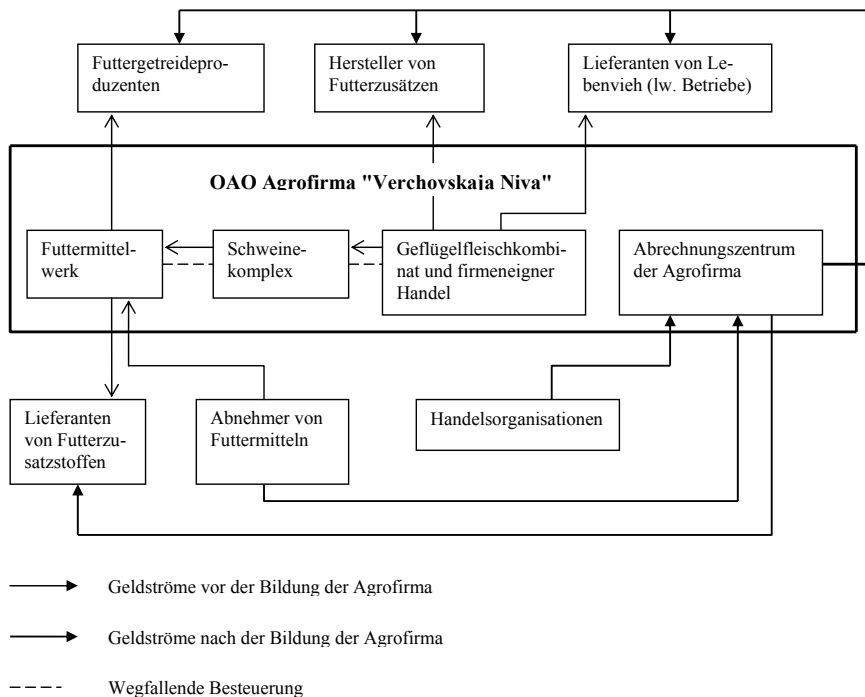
Futtergetreideproduzenten

Hersteller von Futterzusätzen

Lieferanten von Lebenvieh (lw. Betriebe)

OAO Agrofirma "Verchovskaja Niva"

Futtermittelwerk

Schweinekomplex

Geflügelfleischkombinat und firmeneigner Handel

Abrechnungszentrum der Agrofirma

Lieferanten von Futterzusatzstoffen

Abnehmer von Futtermitteln

Handelsorganisationen

Geldströme vor der Bildung der Agrofirma

Geldströme nach der Bildung der Agrofirma

Wegfallende Besteuerung